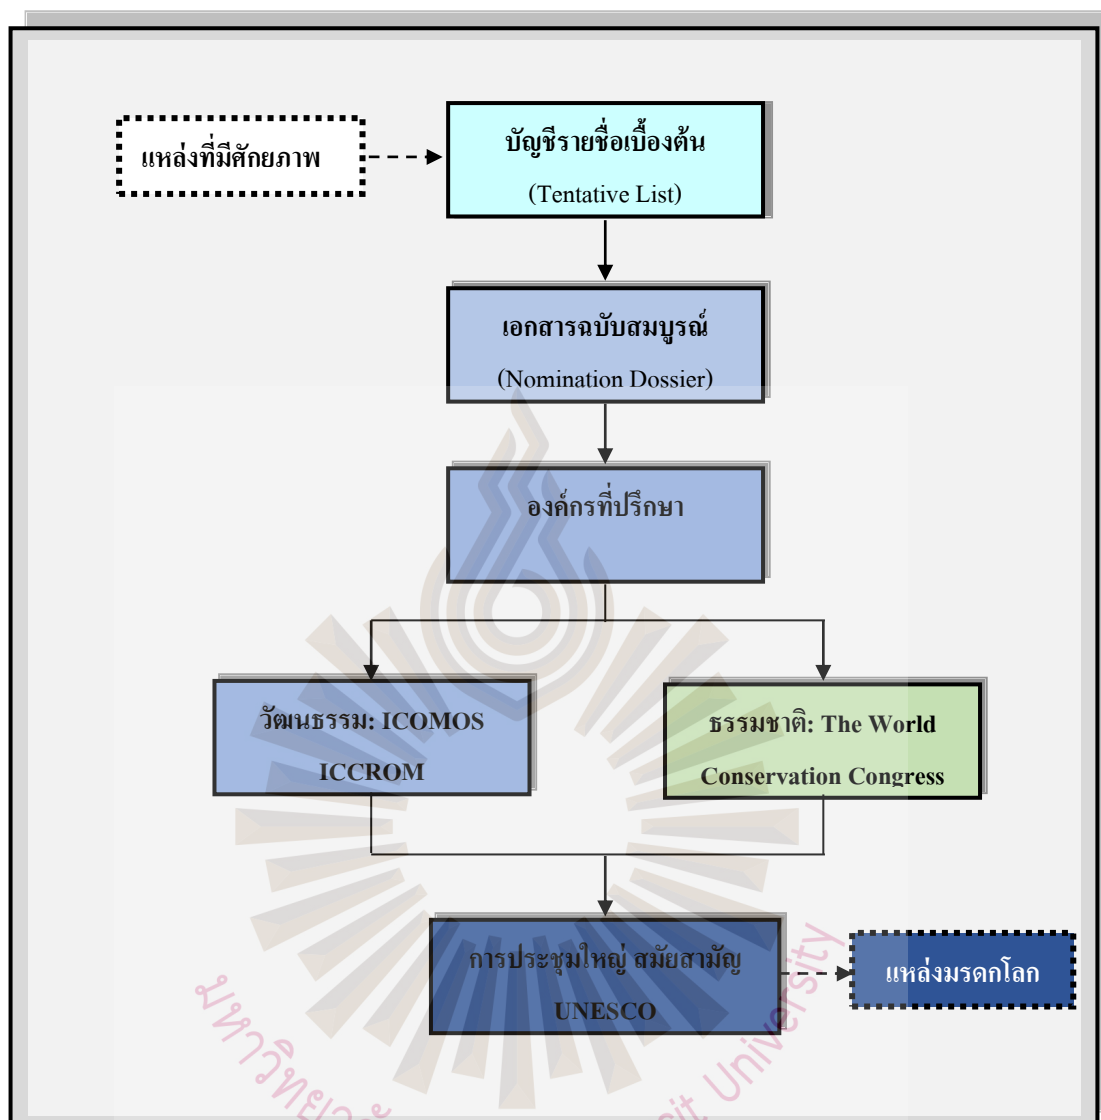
แหล่งที่มีศักยภาพ

บัญชีรายชื่อเบื้องต้น
(Tentative List)

เอกสารฉบับสมบูรณ์
(Nomination Dossier)

องค์กรที่ปรึกษา

วัฒนธรรม: ICOMOS
ICCROM

ธรรมชาติ: The World
Conservation Congress

การประชุมใหญ่ สมัยสามัญ
UNESCO

แหล่งมรดกโลก

มหาวิทยาลั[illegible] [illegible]it University